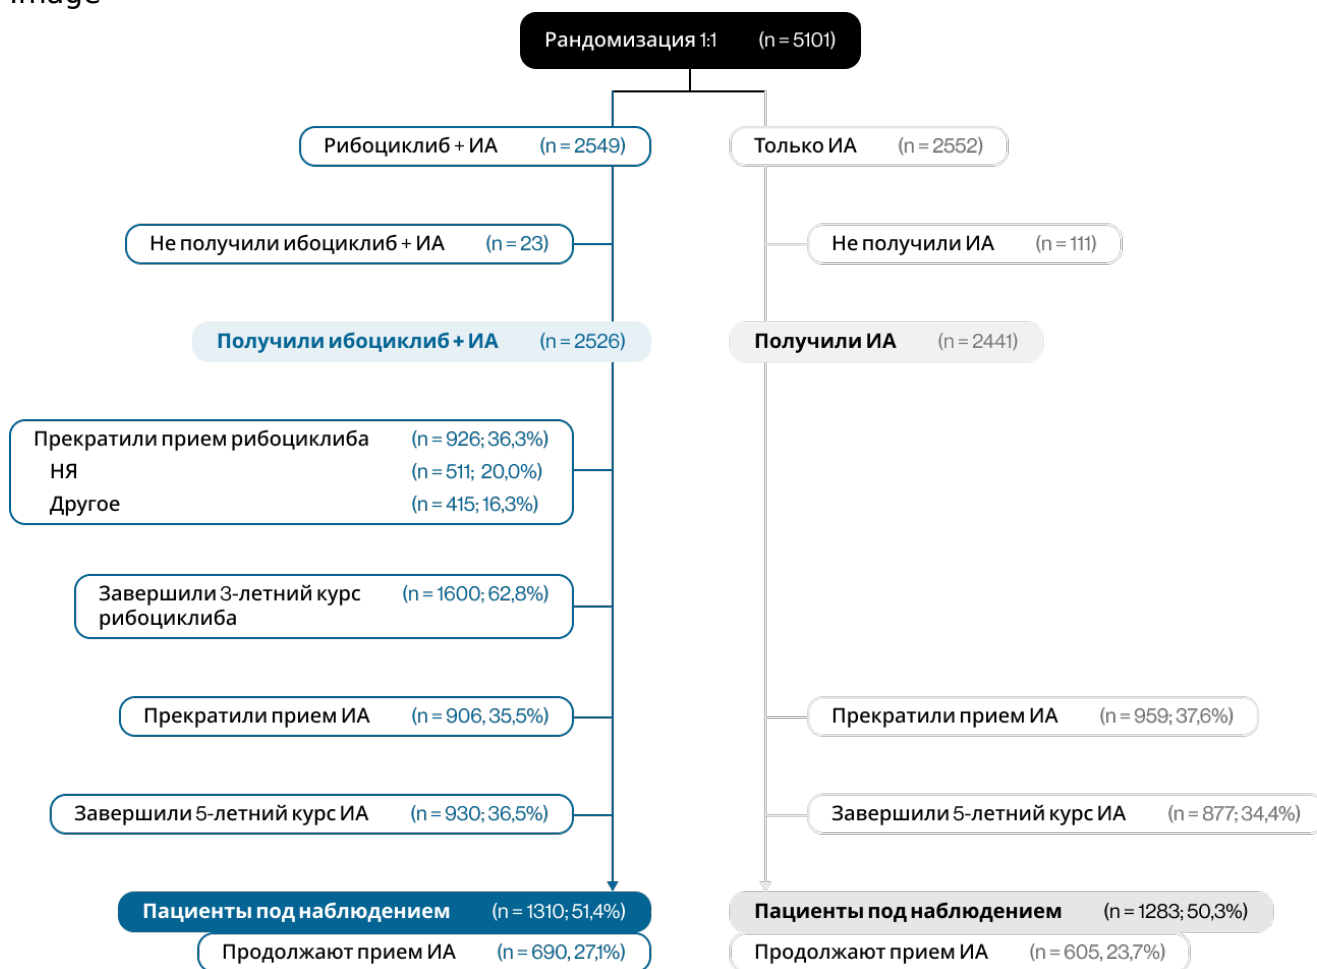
Рандомизация 1:1 (n = 5101)

Рибоциклиб + ИА (n = 2549)

Только ИА (n = 2552)

Не получили ибоциклиб + ИА (n = 23)

Не получили ИА (n = 111)

Получили ибоциклиб + ИА (n = 2526)

Получили ИА (n = 2441)

Прекратили прием рибоциклиба (n = 926; 36,3%)
НЯ (n = 511; 20,0%)
Другое (n = 415; 16,3%)

Завершили 3-летний курс рибоциклиба (n = 1600; 62,8%)

Прекратили прием ИА (n = 906, 35,5%)

Прекратили прием ИА (n = 959; 37,6%)

Завершили 5-летний курс ИА (n = 930; 36,5%)

Завершили 5-летний курс ИА (n = 877; 34,4%)

Пациенты под наблюдением (n = 1310; 51,4%)

Продолжают прием ИА (n = 690, 27,1%)

Пациенты под наблюдением (n = 1283; 50,3%)

Продолжают прием ИА (n = 605, 23,7%)